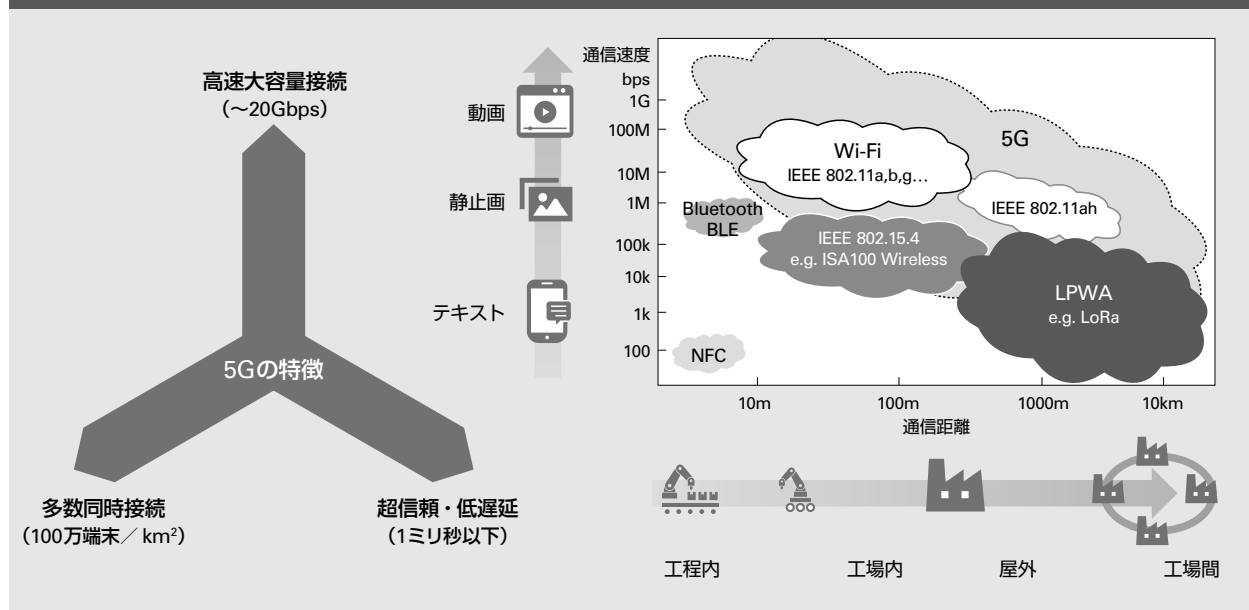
高速大容量接続
（～20Gbps）

5Gの特徴

多数同時接続
（100万端末／ km²）

超信頼・低遅延
（1ミリ秒以下）

動画

静止画

テキスト

通信速度
bps
1G
100M
10M
1M
100k
10k
1k
100

5G

Wi-Fi
IEEE 802.11a,b,g…

IEEE 802.11ah

Bluetooth
BLE

IEEE 802.15.4
e.g. ISA100 Wireless

LPWA
e.g. LoRa

NFC

10m
100m
1000m
10km
通信距離

工程内
工場内
屋外
工場間